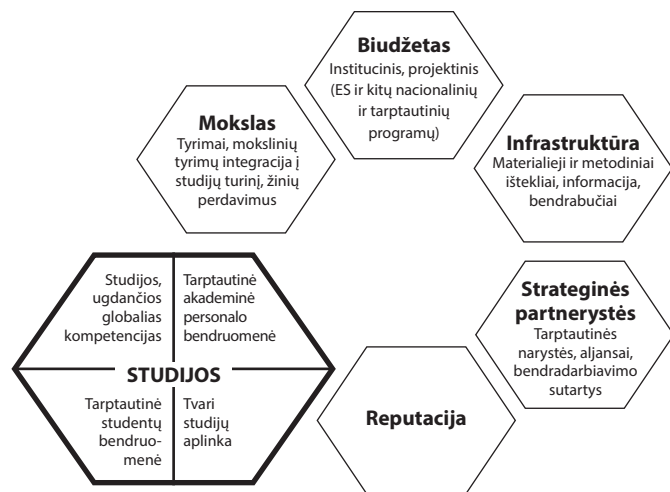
**Biudžetas**
Institucinis, projektinis (ES ir kitų nacionalinių ir tarptautinių programų)

**Mokslas**
Tyrimai, mokslinių tyrimų integracija į studijų turinį, žinių perdavimus

**Infrastruktūra**
Materialieji ir metodiniai ištekliai, informacija, bendrabučiai

Studijos, ugdančios globalias kompetencijas

Tarptautinė akademinė personalo bendruomenė

**STUDIJOS**

Tarptautinė studentų bendruomenė

Tvari studijų aplinka

**Strateginės partnerystės**
Tarptautinės narystės, aljansai, bendradarbiavimo sutartys

**Reputacija**